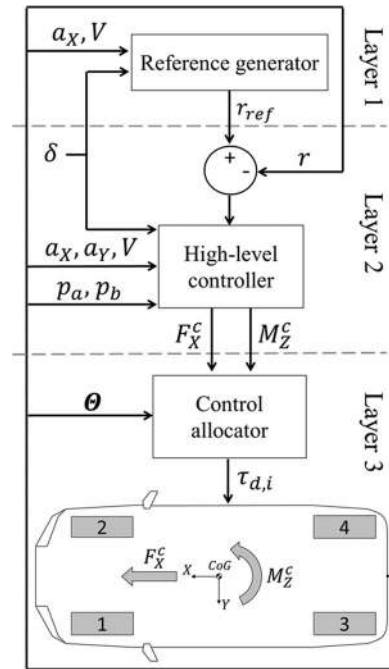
$a_X, V$

Reference generator

Layer 1

$r_{ref}$

$\delta$

+

-

$r$

Layer 2

$a_X, a_Y, V$

High-level controller

$p_a, p_b$

$F_X^c$

$M_Z^c$

Layer 3

$\boldsymbol{\Theta}$

Control allocator

$\tau_{d,i}$

2

4

$F_X^c$

$X$

CoG

$M_Z^c$

$Y$

1

3